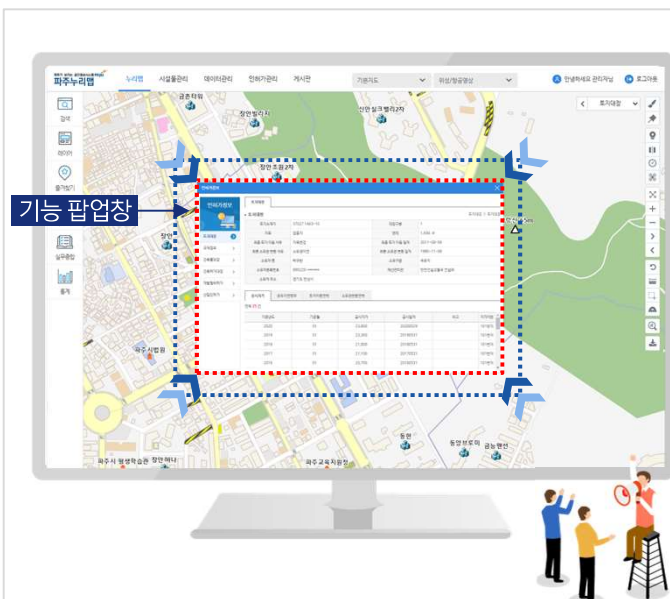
파주누리맵

누리맵 시설물관리 데이터관리 인허가관리 게시판

기본지도 위성/항공영상

안녕하세요 관리자님 로그아웃

토지대장

검색 레이어 즐겨찾기 실무종합 통계

금촌타워 창안빌리지 신안 실크벨리2차 창안 조합2차 파주 시범 원 동원 파주시 청년학습관 파주 교육지원청 동양트로이 금능행신

기능 팝업창

인허가정보

토지대장

총괄표제부

가격정보

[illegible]